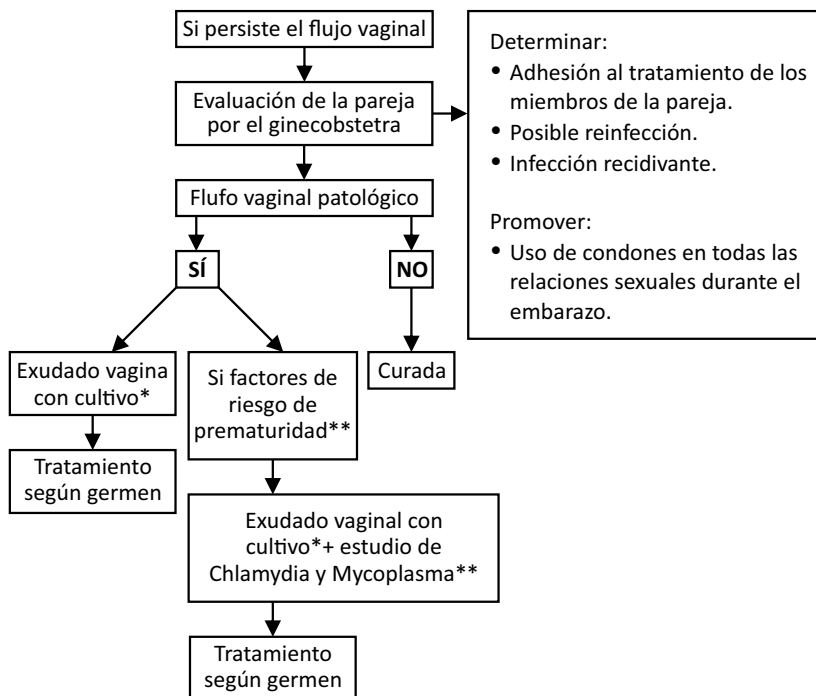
Si persiste el flujo vaginal

Evaluación de la pareja por el ginecobstetra

Determinar:
• Adhesión al tratamiento de los miembros de la pareja.
• Posible reinfección.
• Infección recidivante.

Promover:
• Uso de condones en todas las relaciones sexuales durante el embarazo.

Flufo vaginal patológico

SÍ

NO

Exudado vagina con cultivo*

Si factores de riesgo de prematuridad**

Curada

Tratamiento según germen

Exudado vaginal con cultivo*+ estudio de Chlamydia y Mycoplasma**

Tratamiento según germen